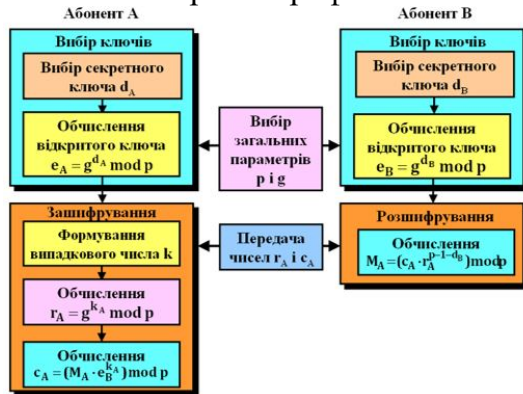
Абонент А

Вибір ключів

Вибір секретного ключа $d_A$

Обчислення відкритого ключа $e_A = g^{d_A} \bmod p$

Абонент В

Вибір ключів

Вибір секретного ключа $d_B$

Обчислення відкритого ключа $e_B = g^{d_B} \bmod p$

Вибір загальних параметрів p і g

Зашифрування

Формування випадкового числа k

Обчислення $r_A = g^{k_A} \bmod p$

Обчислення $c_A = (M_A \cdot e_B^{k_A}) \bmod p$

Передача чисел $r_A$ і $c_A$

Розшифрування

Обчислення $M_A = (c_A \cdot r_A^{p-1-d_B}) \bmod p$